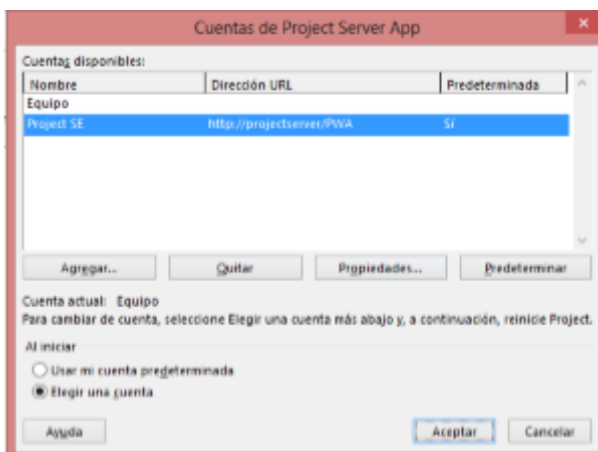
Cuentas de Project Server App

×

Cuentas disponibles:

| Nombre | Dirección URL | Predeterminada |
|---|---|---|
| Equipo | | |
| Project SE | http://projectserver/PWA | Sí |

Agregar...

Quitar

Propiedades...

Predeterminar

Cuenta actual: Equipo

Para cambiar de cuenta, seleccione Elegir una cuenta más abajo y, a continuación, reinicie Project.

Al iniciar

Usar mi cuenta predeterminada

Elegir una cuenta

Ayuda

Aceptar

Cancelar